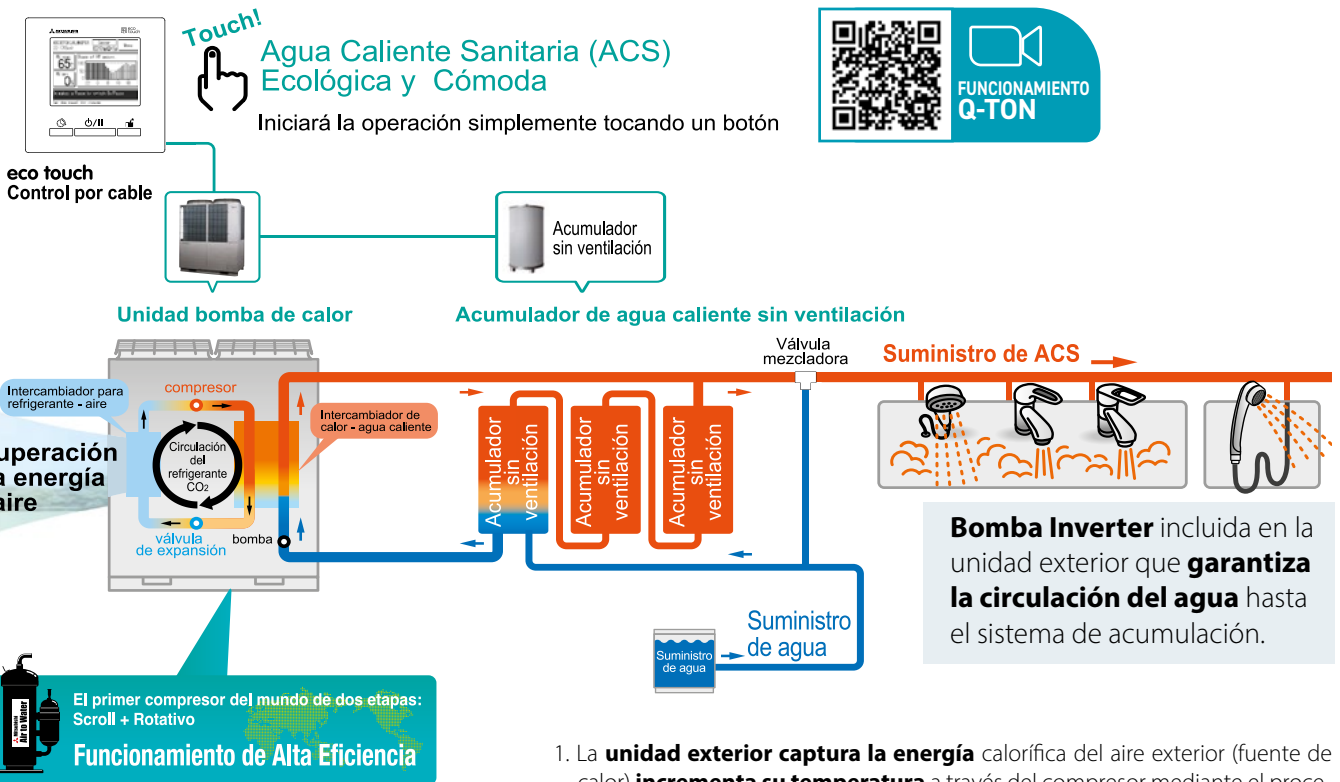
Touch!

Agua Caliente Sanitaria (ACS) Ecológica y Cómoda

Iniciará la operación simplemente tocando un botón

FUNCIONAMIENTO Q-TON

eco touch
Control por cable

Acumulador sin ventilación

Unidad bomba de calor

Acumulador de agua caliente sin ventilación

Válvula mezcladora

Suministro de ACS

Intercambiador para refrigerante - aire

compresor

uperación
a energía
aire

Circulación del refrigerante $CO_2$

Intercambiador de calor - agua caliente

válvula de expansión

bomba

Acumulador sin ventilación

Acumulador sin ventilación

Acumulador sin ventilación

Bomba Inverter incluida en la unidad exterior que garantiza la circulación del agua hasta el sistema de acumulación.

Suministro de agua

Suministro de agua

Air to Water

El primer compresor del mundo de dos etapas: Scroll + Rotativo

Funcionamiento de Alta Eficiencia

1. La unidad exterior captura la energía calorífica del aire exterior (fuente de calor) incrementa su temperatura a través del compresor mediante el proce